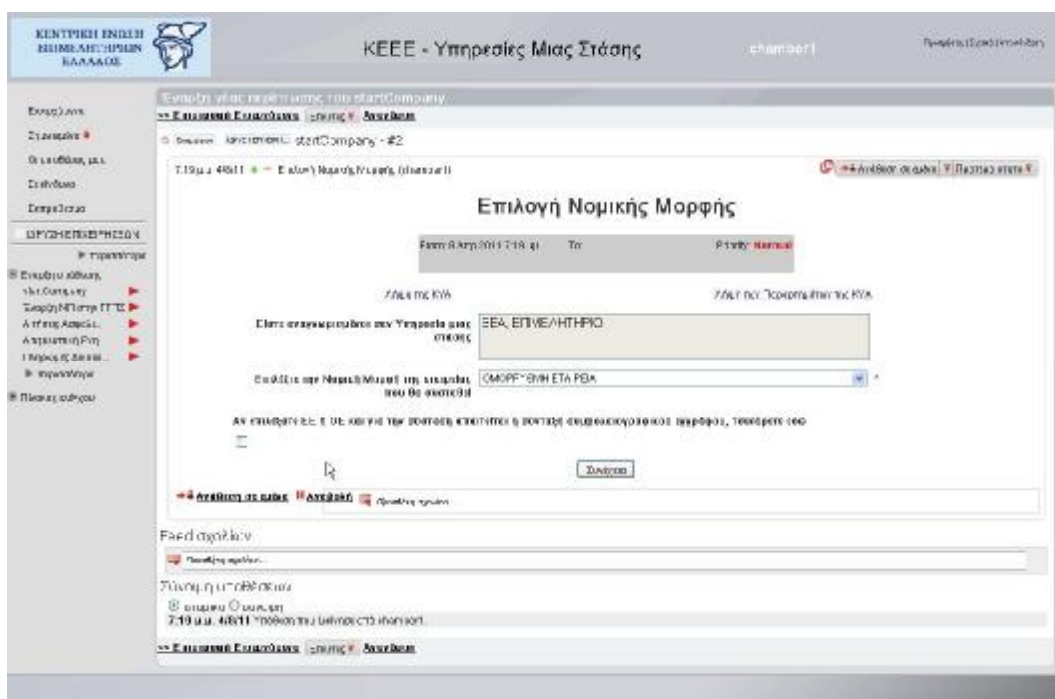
ΚΕΝΤΡΙΚΗ ΕΝΩΣΗ ΕΠΙΜΕΛΗΤΗΡΙΩΝ ΕΛΛΑΔΟΣ

ΚΕΕΕ - Υπηρεσίες Μιας Στάσης

chamber1

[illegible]

Εκκρεμή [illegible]
Στο ιστορικό
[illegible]
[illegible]
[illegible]
ΕΡΓΑΣΙΕΣ/ΕΠΙΧΕΙΡΗΣΕΙΣ
▶ περισσότερα
Επιμέλεια εδάφους
startCompany
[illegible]
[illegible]
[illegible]
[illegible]
▶ περισσότερα
Πίνακας ελέγχου

Εμφάνιση νέας περίπτωσης του startCompany

>> Επόμενη Εκκρεμότητα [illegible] Ανανέωση

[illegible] startCompany - #2

7:19 μ.μ. 4/8/11 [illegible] Επιλογή Νομικής Μορφής (chamber1)

Ανάθεση σε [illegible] Πρόσθετα στοιχεία

Επιλογή Νομικής Μορφής

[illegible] 8 Αυγ 2011 7:19 μ. Το Priority Normal

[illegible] της ΚΥΑ

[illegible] της ΚΥΑ

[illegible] Υπηρεσία μιας στάσης

ΕΕΑ, ΕΠΙΜΕΛΗΤΗΡΙΟ

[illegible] Νομική Μορφή της εταιρείας που θα συσταθεί

ΟΜΟΡΡΥΘΜΗ ΕΤΑΙΡΕΙΑ

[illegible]

Συνέχεια

Ανάθεση σε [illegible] Ανανέωση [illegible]

Feed σχολίων

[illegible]

Σύνοψη υποθέσεων

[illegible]

7:19 μ.μ. 4/8/11 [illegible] chamber1.

>> Επόμενη Εκκρεμότητα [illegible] Ανανέωση